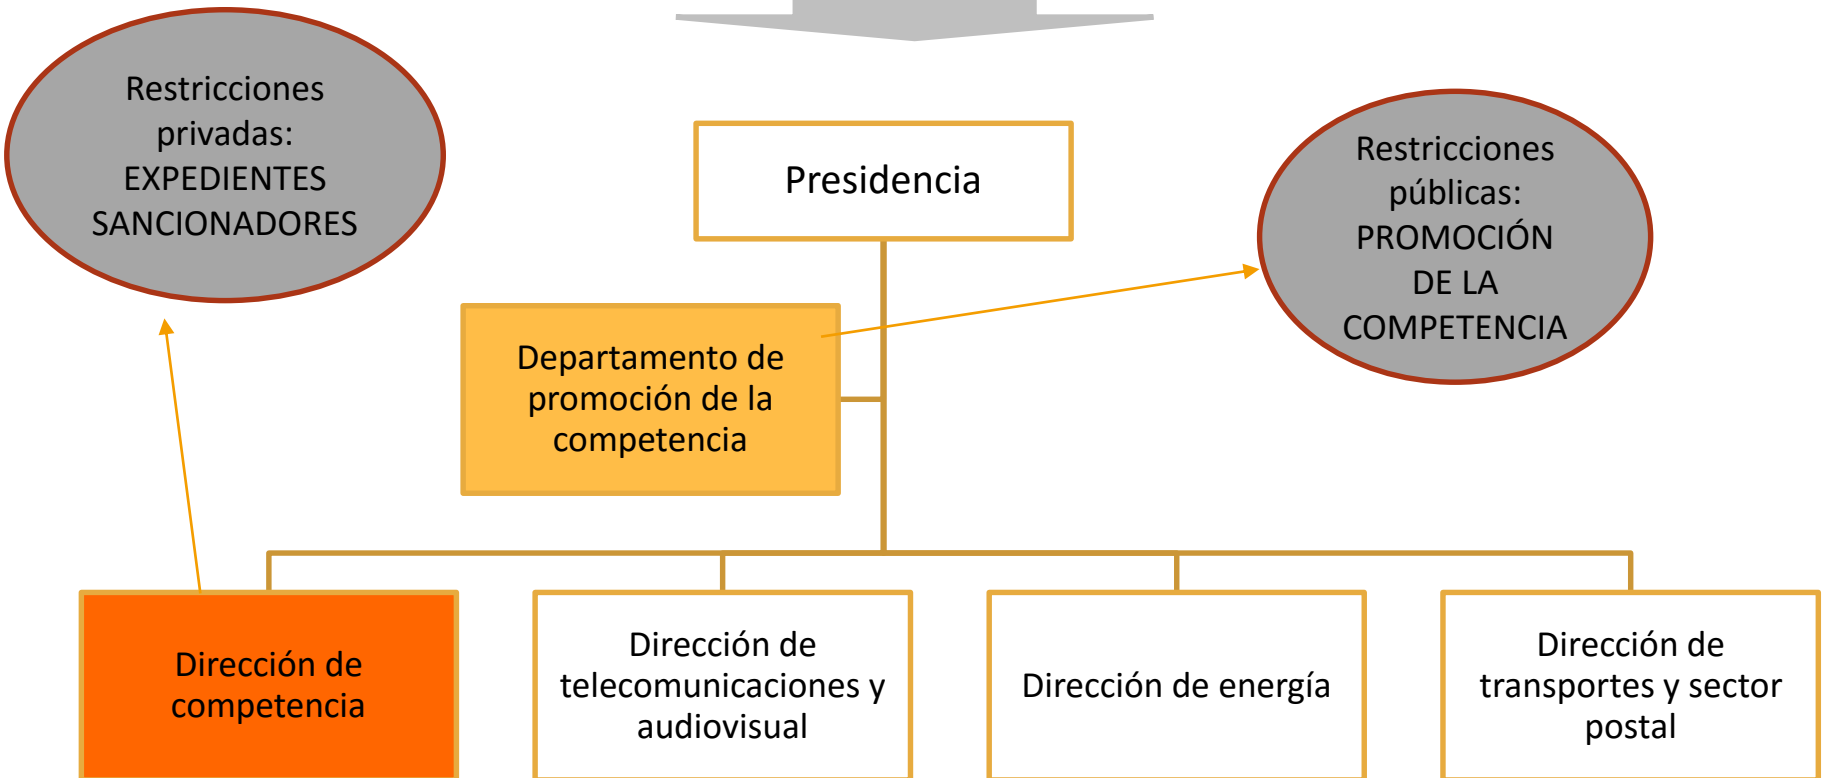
Restricciones privadas: EXPEDIENTES SANCIONADORES

Presidencia

Restricciones públicas: PROMOCIÓN DE LA COMPETENCIA

Departamento de promoción de la competencia

Dirección de competencia

Dirección de telecomunicaciones y audiovisual

Dirección de energía

Dirección de transportes y sector postal